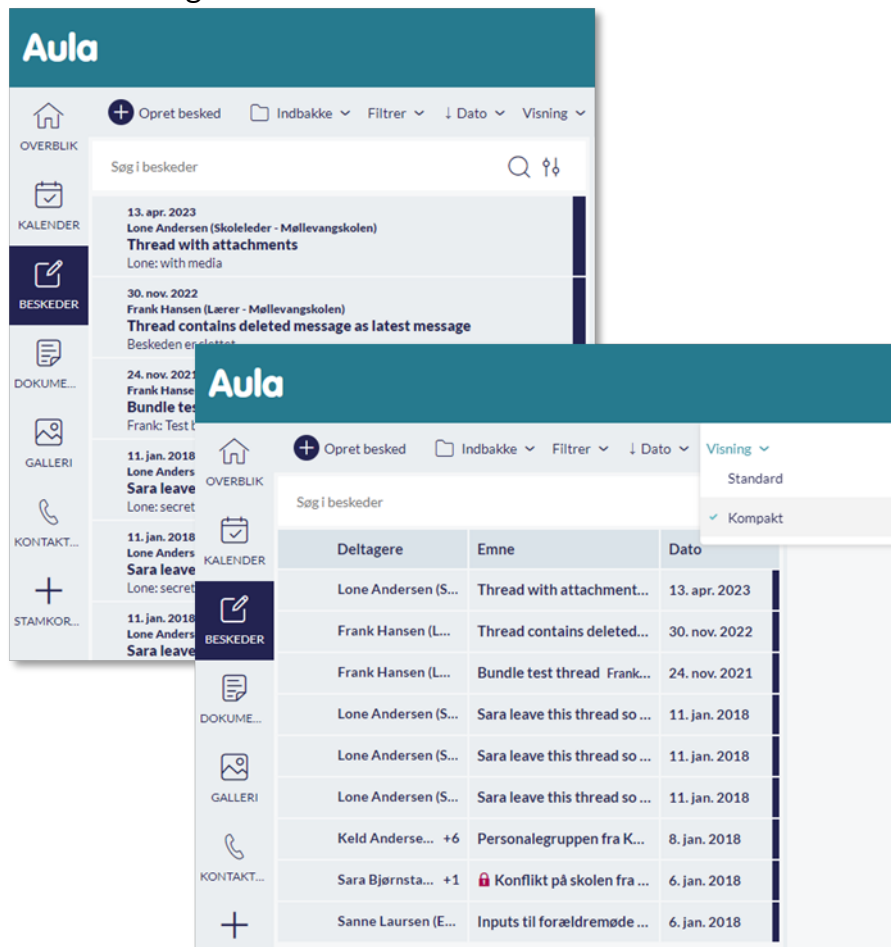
Aula

OVERBLIK
KALENDER
BESKEDER
DOKUME...
GALLERI
KONTAKT...
STAMKOR...

Opret besked
Indbakke
Filtrer
↓ Dato
Visning

Søg i beskeder

13. apr. 2023
Lone Andersen (Skoleleder - Møllevangskolen)
Thread with attachments
Lone: with media

30. nov. 2022
Frank Hansen (Lærer - Møllevangskolen)
Thread contains deleted message as latest message
Beskeden er slettet

24. nov. 2021
Frank Hansen
Bundle test
Frank: Test b

11. jan. 2018
Lone Anders
Sara leave
Lone: secret

11. jan. 2018
Lone Anders
Sara leave
Lone: secret

11. jan. 2018
Lone Anders
Sara leave

Aula

OVERBLIK
KALENDER
BESKEDER
DOKUME...
GALLERI
KONTAKT...

Opret besked
Indbakke
Filtrer
↓ Dato
Visning
Standard
✓ Kompakt

Søg i beskeder

| Deltagere | Emne | Dato |
|---|---|---|
| Lone Andersen (S... | Thread with attachment... | 13. apr. 2023 |
| Frank Hansen (L... | Thread contains deleted... | 30. nov. 2022 |
| Frank Hansen (L... | Bundle test thread Frank... | 24. nov. 2021 |
| Lone Andersen (S... | Sara leave this thread so ... | 11. jan. 2018 |
| Lone Andersen (S... | Sara leave this thread so ... | 11. jan. 2018 |
| Lone Andersen (S... | Sara leave this thread so ... | 11. jan. 2018 |
| Keld Anderse... +6 | Personalegruppen fra K... | 8. jan. 2018 |
| Sara Bjørnsta... +1 | Konflikt på skolen fra ... | 6. jan. 2018 |
| Sanne Laursen (E... | Inputs til forældremøde ... | 6. jan. 2018 |